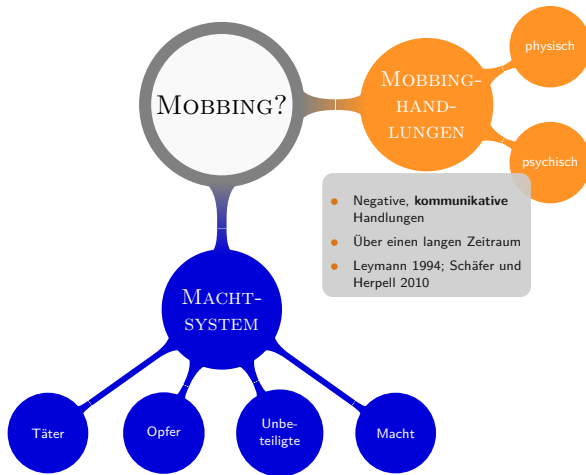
Mobbing?

Mobbing-handlungen

physisch

psychisch

- Negative, **kommunikative** Handlungen
- Über einen langen Zeitraum
- Leymann 1994; Schäfer und Herpell 2010

Macht-system

Täter

Opfer

Unbeteiligte

Macht